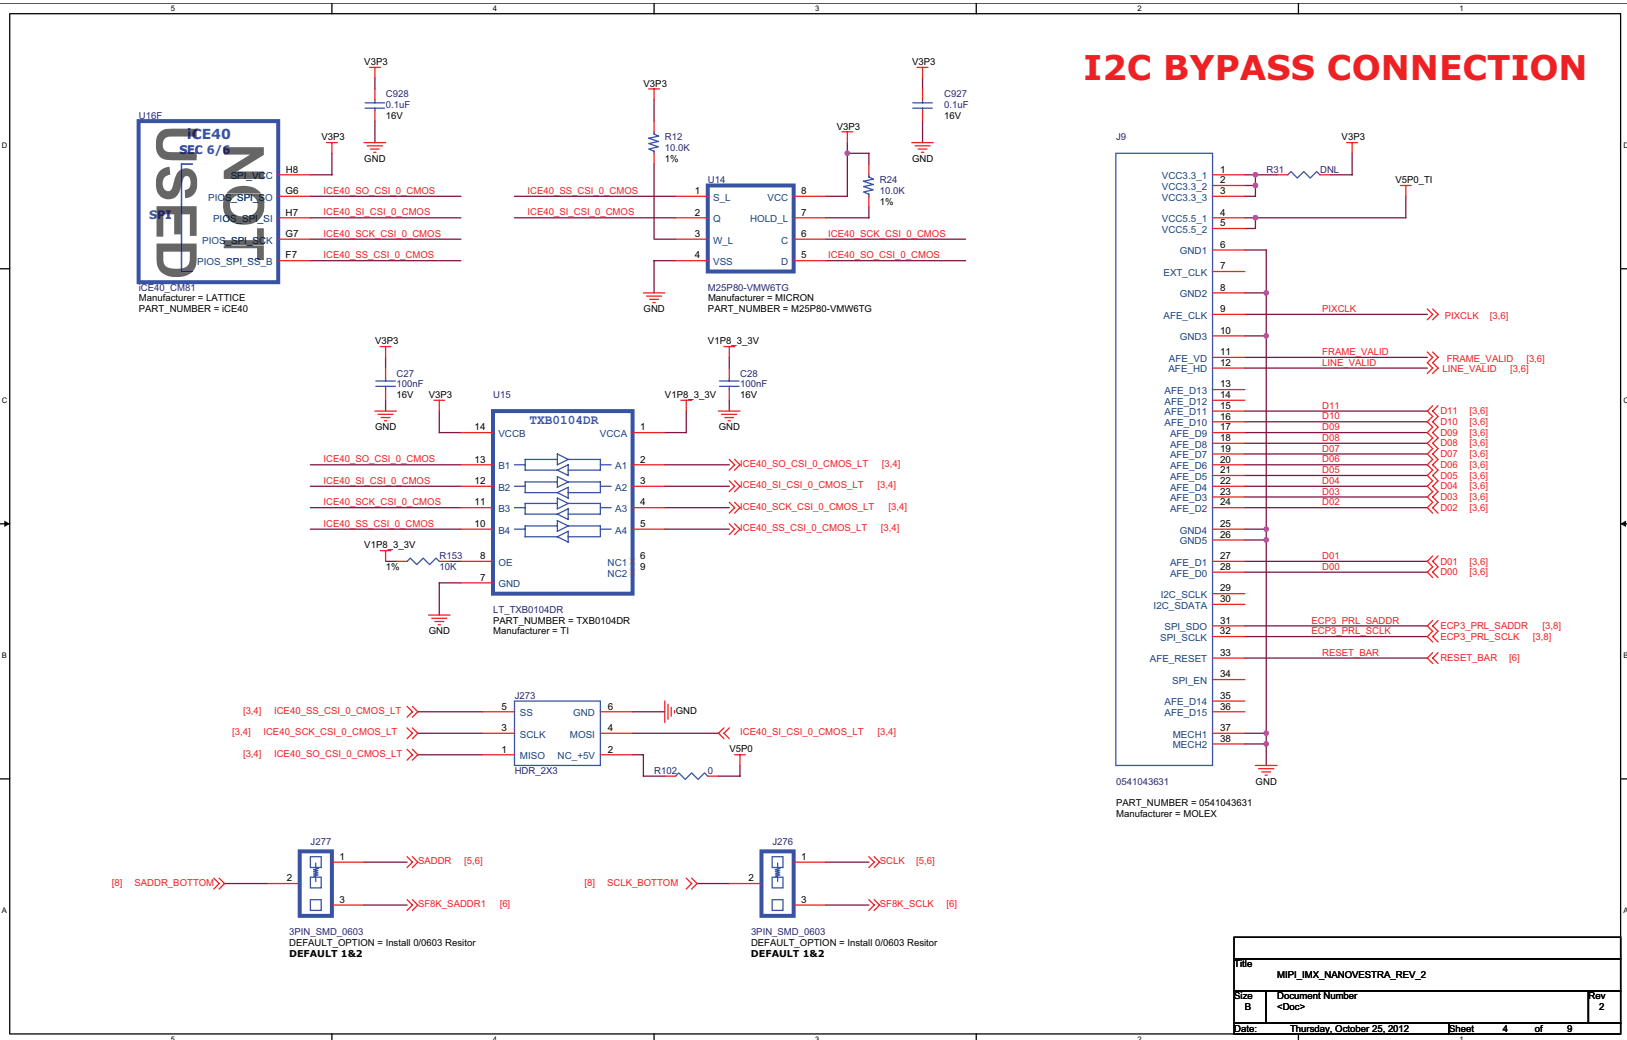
5 4 3 2 1

I2C BYPASS CONNECTION

D

U16F
iCE40
SEC 6/6
SPI
SPI_VCC
PIOS_SPI_SO
PIOS_SPI_SI
PIOS_SPI_SCK
PIOS_SPI_SS_B
H8
G6
H7
G7
F7
NOT USED
iCE40_CM81
Manufacturer = LATTICE
PART_NUMBER = iCE40

V3P3
C928
0.1uF
16V
GND
V3P3
ICE40_SO_CSI_0_CMOS
ICE40_SI_CSI_0_CMOS
ICE40_SCK_CSI_0_CMOS
ICE40_SS_CSI_0_CMOS

V3P3
R12
10.0K
1%
ICE40_SS_CSI_0_CMOS
ICE40_SI_CSI_0_CMOS
U14
S_L
Q
W_L
VSS
VCC
HOLD_L
C
D
1 2 3 4 8 7 6 5
GND
M25P80-VMW6TG
Manufacturer = MICRON
PART_NUMBER = M25P80-VMW6TG
V3P3
R24
10.0K
1%
ICE40_SCK_CSI_0_CMOS
ICE40_SO_CSI_0_CMOS
V3P3
C927
0.1uF
16V
GND

J9
VCC3.3_1
VCC3.3_2
VCC3.3_3
VCC5.5_1
VCC5.5_2
GND1
EXT_CLK
GND2
AFE_CLK
GND3
AFE_VD
AFE_HD
AFE_D13
AFE_D12
AFE_D11
AFE_D10
AFE_D9
AFE_D8
AFE_D7
AFE_D6
AFE_D5
AFE_D4
AFE_D3
AFE_D2
GND4
GND5
AFE_D1
AFE_D0
I2C_SCLK
I2C_SDATA
SPI_SDO
SPI_SCLK
AFE_RESET
SPI_EN
AFE_D14
AFE_D15
MECH1
MECH2
0541043631
PART_NUMBER = 0541043631
Manufacturer = MOLEX
GND
V3P3
R31
DNL
V5P0_TI
PIXCLK
PIXCLK [3,6]
FRAME_VALID
LINE_VALID
FRAME_VALID [3,6]
LINE_VALID [3,6]
D11 D10 D09 D08 D07 D06 D05 D04 D03 D02
D11 [3,6]
D10 [3,6]
D09 [3,6]
D08 [3,6]
D07 [3,6]
D06 [3,6]
D05 [3,6]
D04 [3,6]
D03 [3,6]
D02 [3,6]
D01 D00
D01 [3,6]
D00 [3,6]
ECP3_PRL_SADDR
ECP3_PRL_SCLK
ECP3_PRL_SADDR [3,8]
ECP3_PRL_SCLK [3,8]
RESET_BAR
RESET_BAR [6]

C

V3P3
C27
100nF
16V
GND
V3P3
U15
TXB0104DR
VCCB
VCCA
B1 B2 B3 B4
A1 A2 A3 A4
OE
GND
NC1
NC2
V1P8_3_3V
C28
100nF
16V
GND
V1P8_3_3V
ICE40_SO_CSI_0_CMOS
ICE40_SI_CSI_0_CMOS
ICE40_SCK_CSI_0_CMOS
ICE40_SS_CSI_0_CMOS
ICE40_SO_CSI_0_CMOS_LT [3,4]
ICE40_SI_CSI_0_CMOS_LT [3,4]
ICE40_SCK_CSI_0_CMOS_LT [3,4]
ICE40_SS_CSI_0_CMOS_LT [3,4]
V1P8_3_3V
R153
10K
1%
GND
LT_TXB0104DR
PART_NUMBER = TXB0104DR
Manufacturer = TI

B

J273
SS
SCLK
MISO
GND
MOSI
NC_+5V
HDR_2X3
[3,4] ICE40_SS_CSI_0_CMOS_LT
[3,4] ICE40_SCK_CSI_0_CMOS_LT
[3,4] ICE40_SO_CSI_0_CMOS_LT
GND
ICE40_SI_CSI_0_CMOS_LT [3,4]
V5P0
R102
0

A

J277
[8] SADDR_BOTTOM
SADDR [5,6]
SF8K_SADDR1 [6]
3PIN_SMD_0603
DEFAULT_OPTION = Install 0/0603 Resitor
DEFAULT 1&2

J276
[8] SCLK_BOTTOM
SCLK [5,6]
SF8K_SCLK [6]
3PIN_SMD_0603
DEFAULT_OPTION = Install 0/0603 Resitor
DEFAULT 1&2

| Title | MIPI_IMX_NANOVESTRA_REV_2 | | |
|---|---|---|---|
| Size B | Document Number <Doc> | | Rev 2 |
| Date: | Thursday, October 25, 2012 | Sheet 4 of 9 | |

5 4 3 2 1